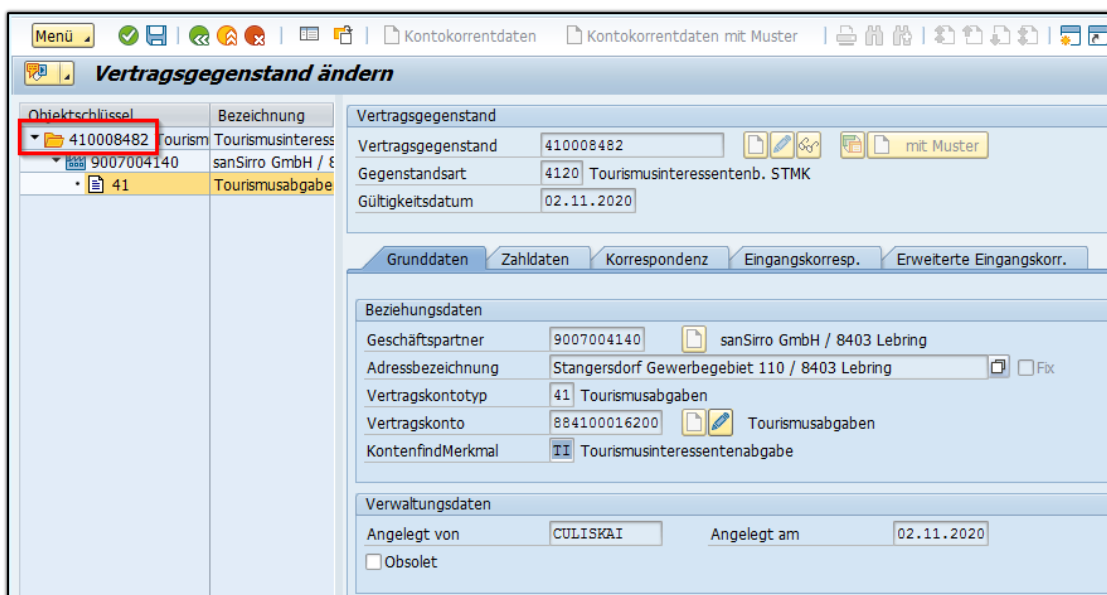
Menü Kontokorrentdaten Kontokorrentdaten mit Muster

Vertragsgegenstand ändern

| Objektschlüssel | Bezeichnung |
|---|---|
| 410008482 Tourism | Tourismusinteress |
| 9007004140 | sanSirro GmbH / 8 |
| 41 | Tourismusabgabe |

Vertragsgegenstand

Vertragsgegenstand 410008482 mit Muster
Gegenstandsart 4120 Tourismusinteressentenb. STMK
Gültigkeitsdatum 02.11.2020

Grunddaten Zahldaten Korrespondenz Eingangskoresp. Erweiterte Eingangskorr.

Beziehungsdaten

Geschäftspartner 9007004140 sanSirro GmbH / 8403 Lebring
Adressbezeichnung Stangersdorf Gewerbegebiet 110 / 8403 Lebring Fix
Vertragskontotyp 41 Tourismusabgaben
Vertragskonto 884100016200 Tourismusabgaben
KontenfindMerkmal TI Tourismusinteressentenabgabe

Verwaltungsdaten

Angelegt von CULISKAI Angelegt am 02.11.2020
Obsolet